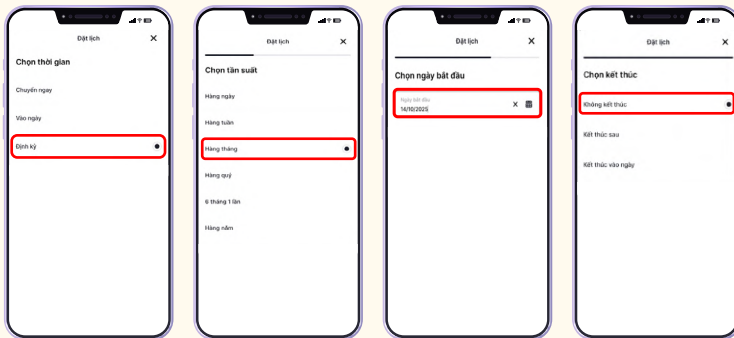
Đặt lịch
×
Chọn thời gian
Chuyển ngay
Vào ngày
Định kỳ

Đặt lịch
×
Chọn tần suất
Hàng ngày
Hàng tuần
Hàng tháng
Hàng quý
6 tháng 1 lần
Hàng năm

Đặt lịch
×
Chọn ngày bắt đầu
Ngày bắt đầu
14/10/2025
×

Đặt lịch
×
Chọn kết thúc
Không kết thúc
Kết thúc sau
Kết thúc vào ngày